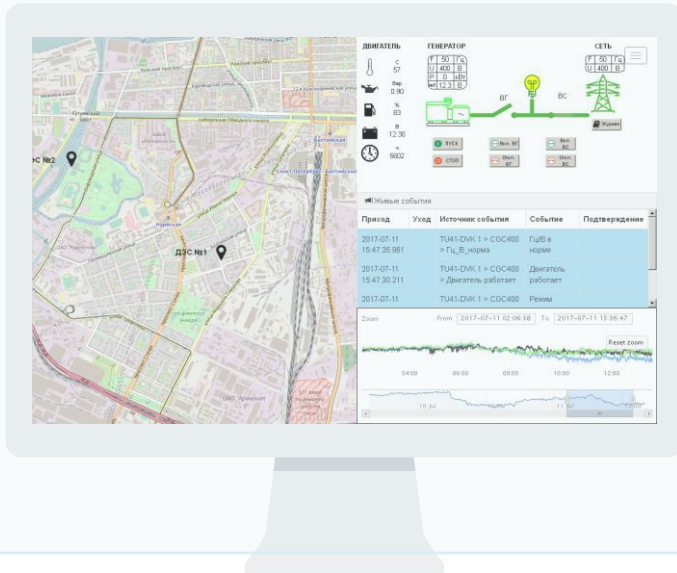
ДЭС №2

ДЭС №1

ДВИГАТЕЛЬ

ГЕНЕРАТОР

СЕТЬ

C
57

бар
0.90

%
83

В
12.30

ч
5602

| F | 50 | Гц |
|---|---|---|
| U | 400 | В |
| P | 0 | кВт |
| кВт | 12.3 | В |

| F | 50 | Гц |
|---|---|---|
| U | 400 | В |

ВГ

ВС

Журнал

ПУСК

СТОП

Вкл. ВГ

Откл. ВГ

Вкл. ВС

Откл. ВС

Живые события

| Приход | Уход | Источник события | Событие | Подтверждение |
|---|---|---|---|---|
| 2017-07-11 15:47:35.981 | | TU41-DVK 1 > CGC400 > Гц_В_норма | Гц/В в норме | |
| 2017-07-11 15:47:30.211 | | TU41-DVK 1 > CGC400 > Двигатель работает | Двигатель работает | |
| 2017-07-11 | | TU41-DVK 1 > CGC400 | Режим | |

Zoom

From 2017-07-11 02:06:38 To 2017-07-11 13:36:47

Reset zoom

04:00

06:00

08:00

10:00

12:00

10. Jul

11. Jul